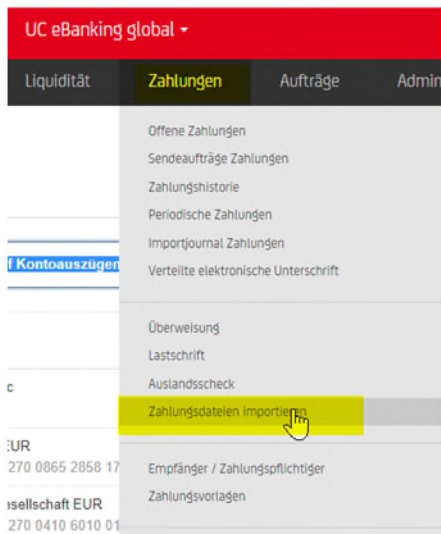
UC eBanking global ▾

Liquidität Zahlungen Aufträge Admin

Offene Zahlungen
Sendeaufträge Zahlungen
Zahlungshistorie
Periodische Zahlungen
Importjournal Zahlungen
Verteilte elektronische Unterschrift

Überweisung
Lastschrift
Auslandsscheck
Zahlungsdateien importieren

Empfänger / Zahlungspflichtiger
Zahlungsvorlagen

f Kontoauszügen

c

EUR
270 0865 2858 17

esellschaft EUR
270 0410 6010 01